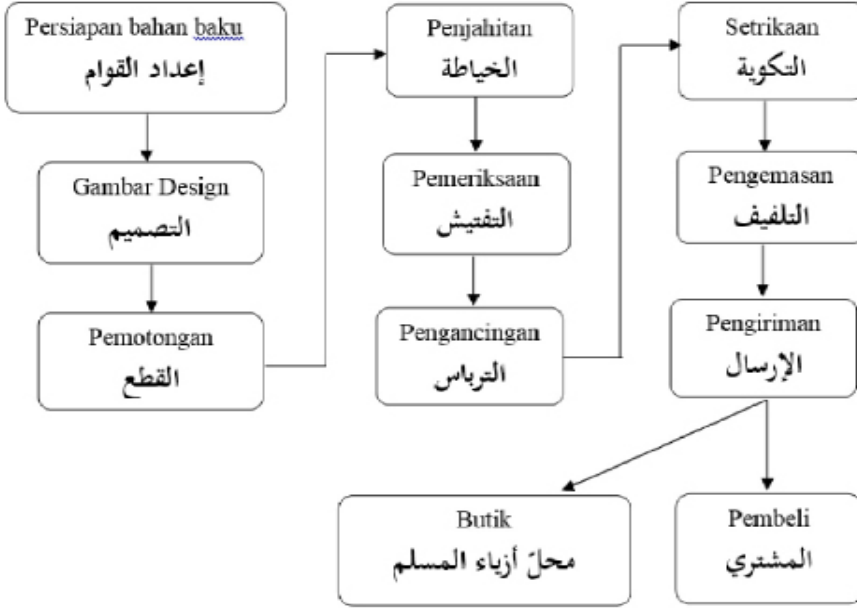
Persiapan bahan baku
إعداد القوام

Gambar Design
التصميم

Pemotongan
القطع

Penjahitan
الخياطة

Pemeriksaan
التفتيش

Pengancingan
الترباس

Setrikaan
التكوية

Pengemasan
التلفيف

Pengiriman
الإرسال

Butik
محلّ أزياء المسلم

Pembeli
المشتري